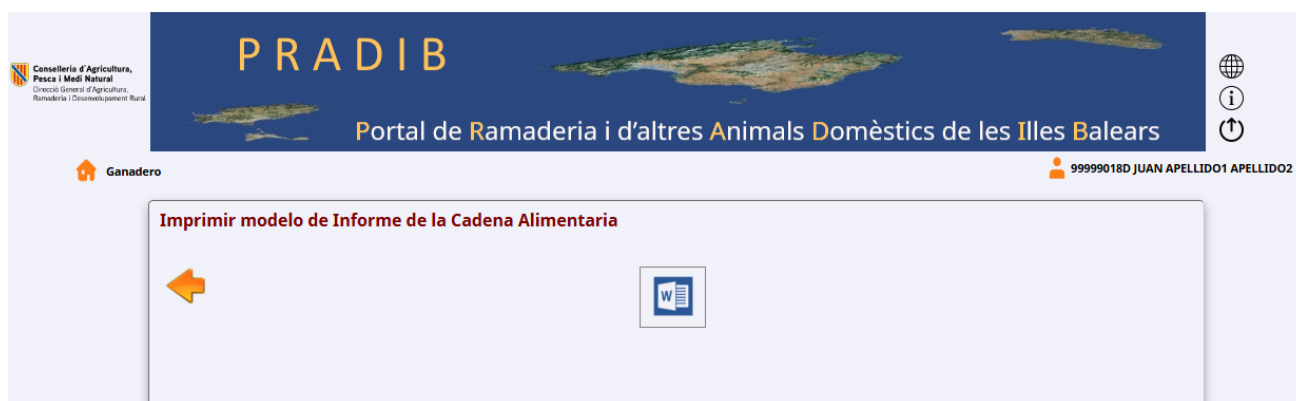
Conselleria d'Agricultura, Pesca i Medi Natural
Direcció General d'Agricultura, Ramaderia i Desenvolupament Rural

PRADIB

Portal de Ramaderia i d'altres Animals Domèstics de les Illes Balears

Ganadero

99999018D JUAN APELLIDO1 APELLIDO2

Imprimir modelo de Informe de la Cadena Alimentaria

W